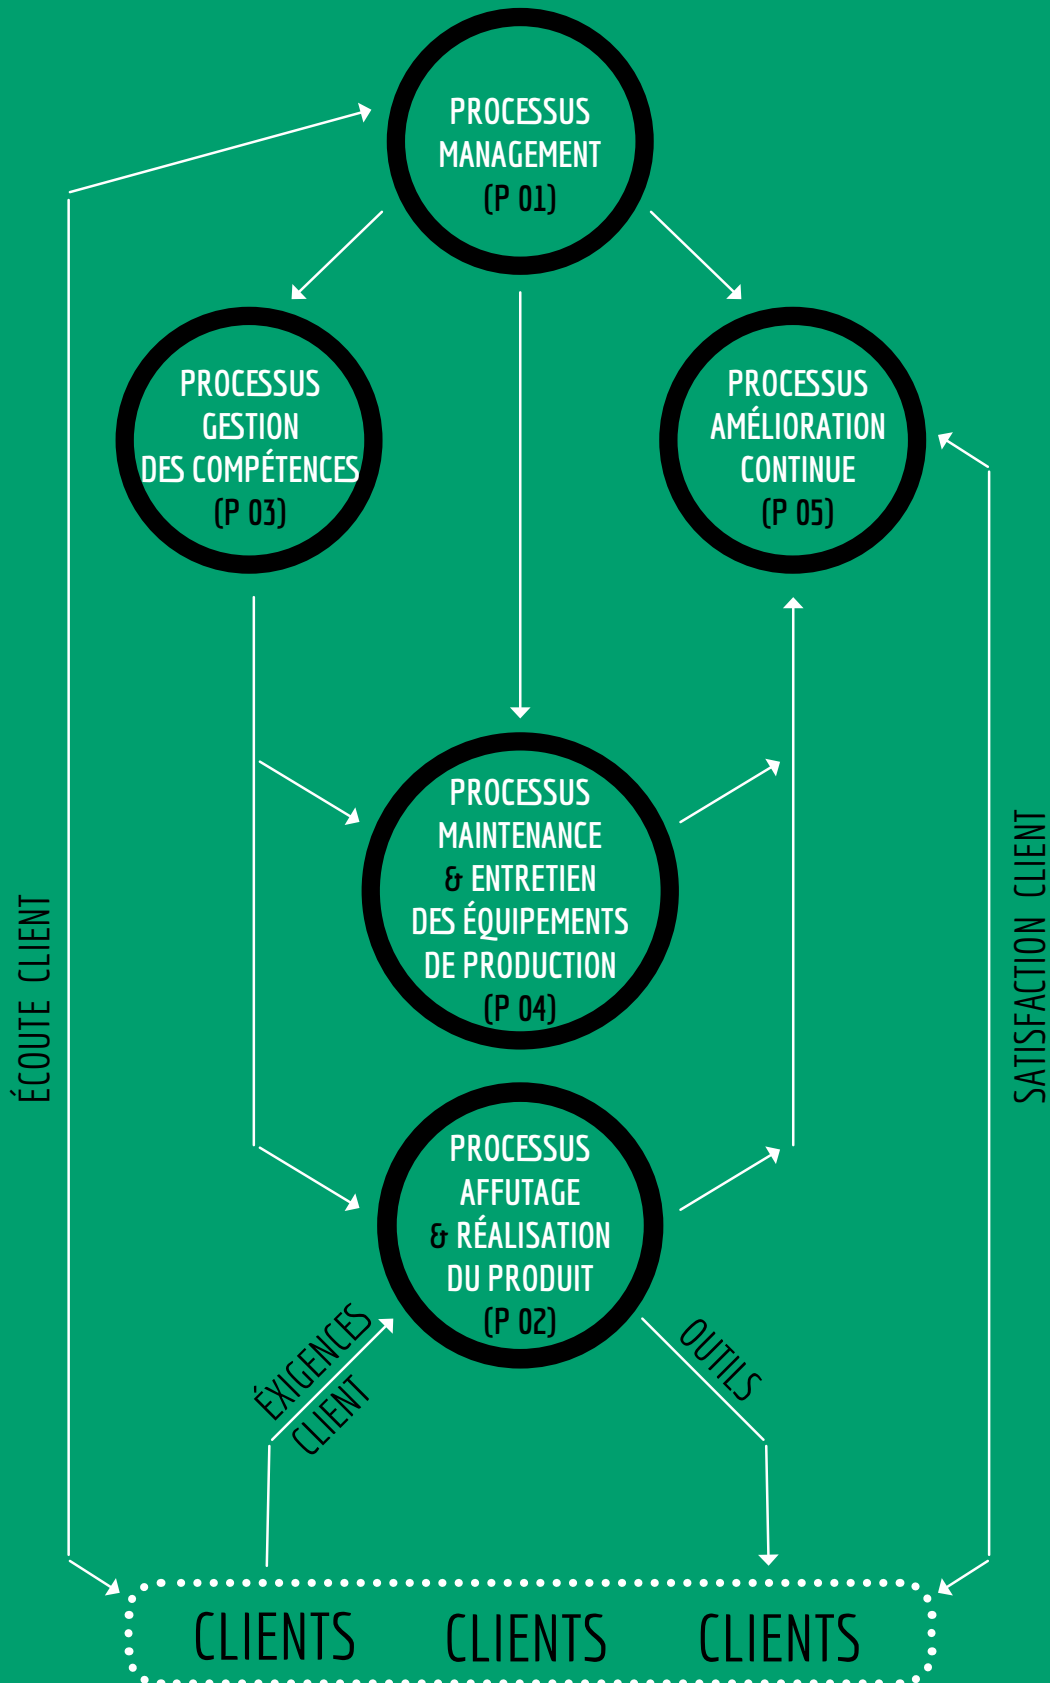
PROCESSUS MANAGEMENT (P 01)

PROCESSUS GESTION DES COMPÉTENCES (P 03)

PROCESSUS AMÉLIORATION CONTINUE (P 05)

PROCESSUS MAINTENANCE & ENTRETIEN DES ÉQUIPEMENTS DE PRODUCTION (P 04)

PROCESSUS AFFUTAGE & RÉALISATION DU PRODUIT (P 02)

ÉCOUTE CLIENT

SATISFACTION CLIENT

EXIGENCES CLIENT

OUTILS

CLIENTS CLIENTS CLIENTS